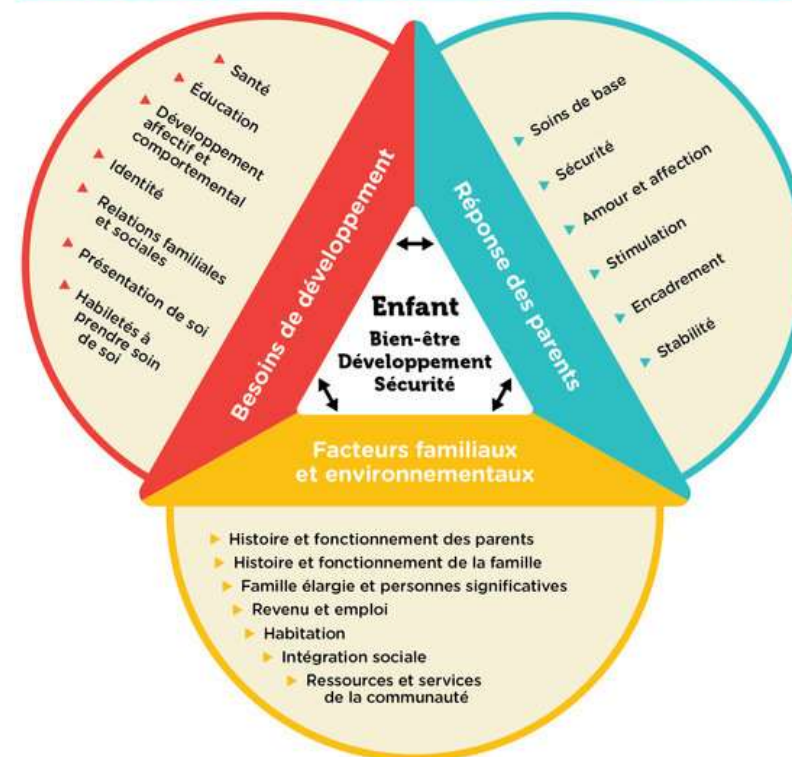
Santé
Éducation
Développement affectif et comportemental
Identité
Relations familiales et sociales
Présentation de soi
Habiletés à prendre soin de soi

Besoins de développement

Réponse des parents

Soins de base
Sécurité
Amour et affection
Stimulation
Encadrement
Stabilité

Enfant
Bien-être
Développement
Sécurité

Facteurs familiaux et environnementaux

Histoire et fonctionnement des parents
Histoire et fonctionnement de la famille
Famille élargie et personnes significatives
Revenu et emploi
Habitation
Intégration sociale
Ressources et services de la communauté